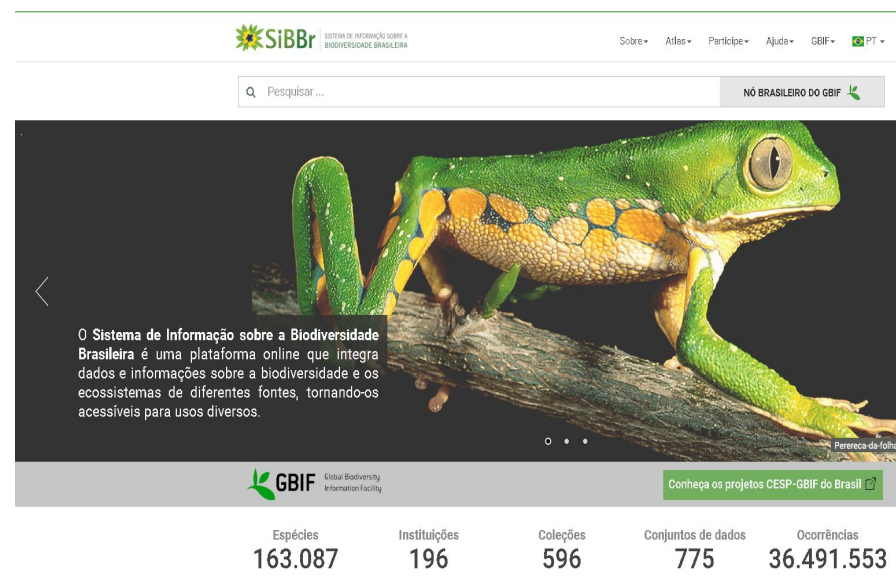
SiBBr SISTEMA DE INFORMAÇÃO SOBRE A BIODIVERSIDADE BRASILEIRA

Sobre▾ Atlas▾ Participe▾ Ajuda▾ GBIF▾ PT▾

Pesquisar ...

NÓ BRASILEIRO DO GBIF

O Sistema de Informação sobre a Biodiversidade Brasileira é uma plataforma online que integra dados e informações sobre a biodiversidade e os ecossistemas de diferentes fontes, tornando-os acessíveis para usos diversos.

Perereca-da-folha

GBIF Global Biodiversity Information Facility

Conheça os projetos CESP-GBIF do Brasil

| Espécies | Instituições | Coleções | Conjuntos de dados | Ocorrências |
|---|---|---|---|---|
| 163.087 | 196 | 596 | 775 | 36.491.553 |